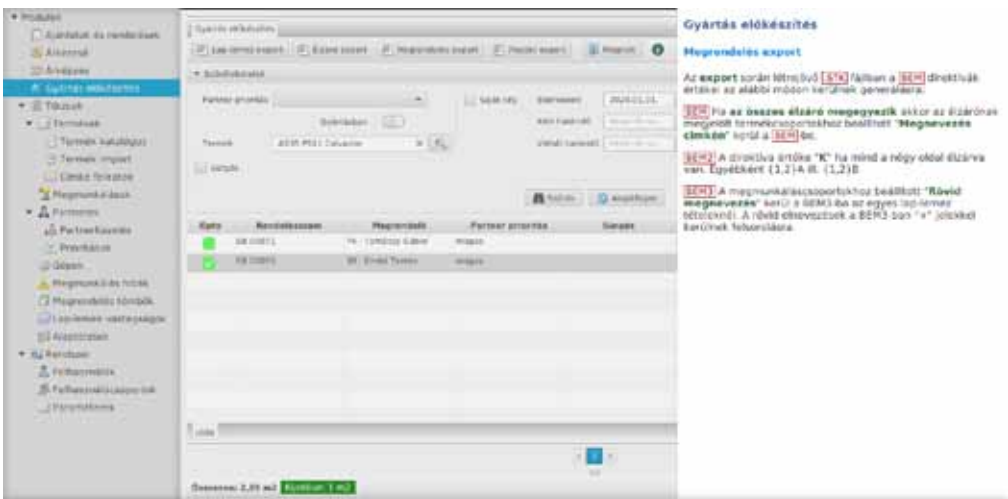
Modulok
Ajánlatok és rendelések
Árlisták
Árképzés
Gyártás előkészítés
Törzsek
Termékek
Termék katalógus
Termék import
Címke feliratok
Megmunkálások
Partnerek
Partnerkezelés
Prioritások
Gépek
Megmunkálás helyek
Megrendelési tömbök
Lapszélzáró vastagságok
Alapanyagok
Rendszer
Felhasználók
Felhasználócsoportok
Paraméterek

Gyártás előkészítés
Lap-terv export
Éslezáró export
Megrendelés export
Szabás export
Mentés
Szűrőfeltételek
Partner prioritás
Sürgős
Saját rész
Dátumtól
2020.11.11.
Termék
Keresés
Rendelésszám
Megrendelő
Partner prioritás
Sürgős
SR 00071
Lőrincz Gábor
Magas
SR 00072
Ernst Tamás
Magas
Összesen: 2,35 m2

Gyártás előkészítés

Megrendelés export

Az export során létrejövő STK fájlban a BEM direktívák értékei az alábbi módon kerülnek generálásra.

BEM Ha az összes élzáró megegyezik akkor az élzárónak megadott termékcsoportokhoz beállított "Megnevezés címkén" kerül a BEM-be.

BEM2 A direktíva értéke "K" ha mind a négy oldal élzárva van. Egyébként (1,2)A ill. (1,2)B

BEM3 A megmunkáláscsoportokhoz beállított "Rövid megnevezés" kerül a BEM3-ba az egyes lapelemes tételeknél. A rövid elnevezések a BEM3-ban "+" jelekkel kerülnek felsorolásra.